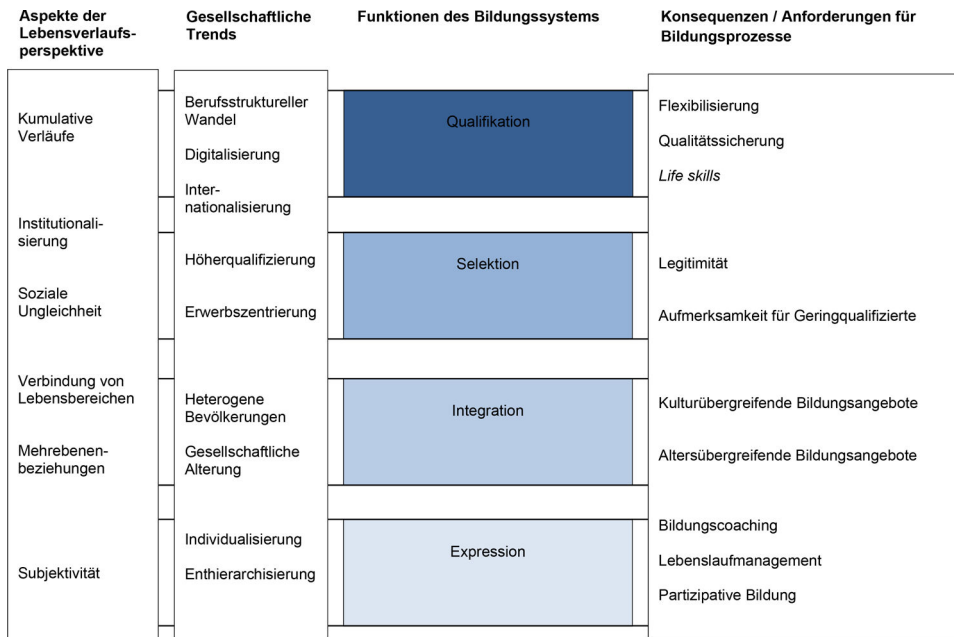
Aspekte der Lebensverlaufsperspektive

Gesellschaftliche Trends

Funktionen des Bildungssystems

Konsequenzen / Anforderungen für Bildungsprozesse

Kumulative Verläufe

Institutionalisierung

Soziale Ungleichheit

Verbindung von Lebensbereichen

Mehrebenenbeziehungen

Subjektivität

Berufsstruktureller Wandel

Digitalisierung

Internationalisierung

Höherqualifizierung

Erwerbszentrierung

Heterogene Bevölkerungen

Gesellschaftliche Alterung

Individualisierung

Enthierarchisierung

Qualifikation

Selektion

Integration

Expression

Flexibilisierung

Qualitätssicherung

*Life skills*

Legitimität

Aufmerksamkeit für Geringqualifizierte

Kulturübergreifende Bildungsangebote

Altersübergreifende Bildungsangebote

Bildungscoaching

Lebenslaufmanagement

Partizipative Bildung